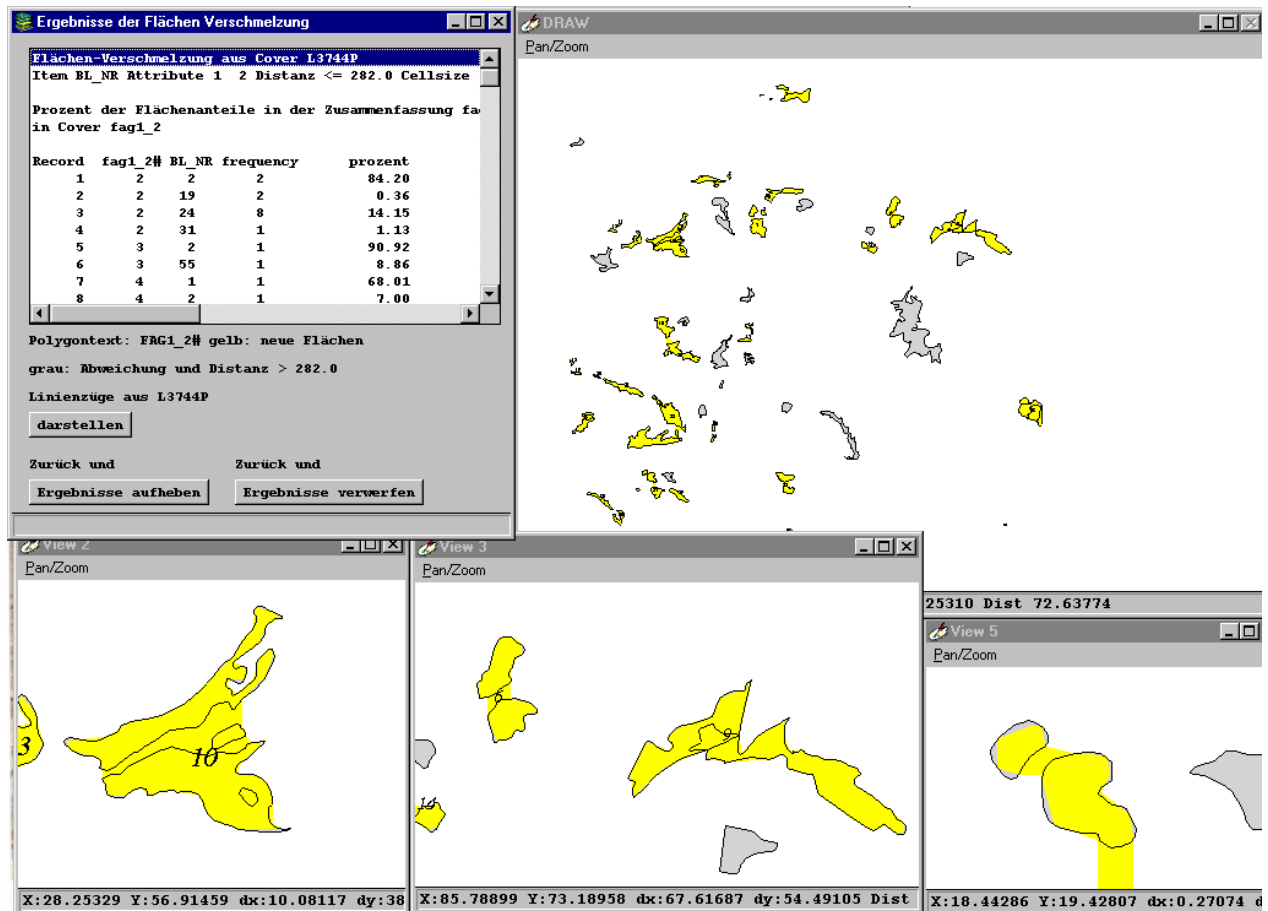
Ergebnisse der Flächen Verschmelzung

Flächen-Verschmelzung aus Cover L3744P
Item BL_NR Attribute 1 2 Distanz <= 282.0 Cellsize

Prozent der Flächenanteile in der Zusammenfassung fa
in Cover fag1_2

| Record | fag1_2# | BL_NR | frequency | prozent |
|---|---|---|---|---|
| 1 | 2 | 2 | 2 | 84.20 |
| 2 | 2 | 19 | 2 | 0.36 |
| 3 | 2 | 24 | 8 | 14.15 |
| 4 | 2 | 31 | 1 | 1.13 |
| 5 | 3 | 2 | 1 | 90.92 |
| 6 | 3 | 55 | 1 | 8.86 |
| 7 | 4 | 1 | 1 | 68.01 |
| 8 | 4 | 2 | 1 | 7.00 |

Polygontext: FAG1_2# gelb: neue Flächen

grau: Abweichung und Distanz > 282.0

Linienzüge aus L3744P

darstellen

Zurück und

Ergebnisse aufheben

Zurück und

Ergebnisse verwerfen

DRAW

Pan/Zoom

View 2

Pan/Zoom

3

10

X:28.25329 Y:56.91459 dx:10.08117 dy:38

View 3

Pan/Zoom

6

9

14

X:85.78899 Y:73.18958 dx:67.61687 dy:54.49105 Dist

25310 Dist 72.63774

View 5

Pan/Zoom

X:18.44286 Y:19.42807 dx:0.27074 d